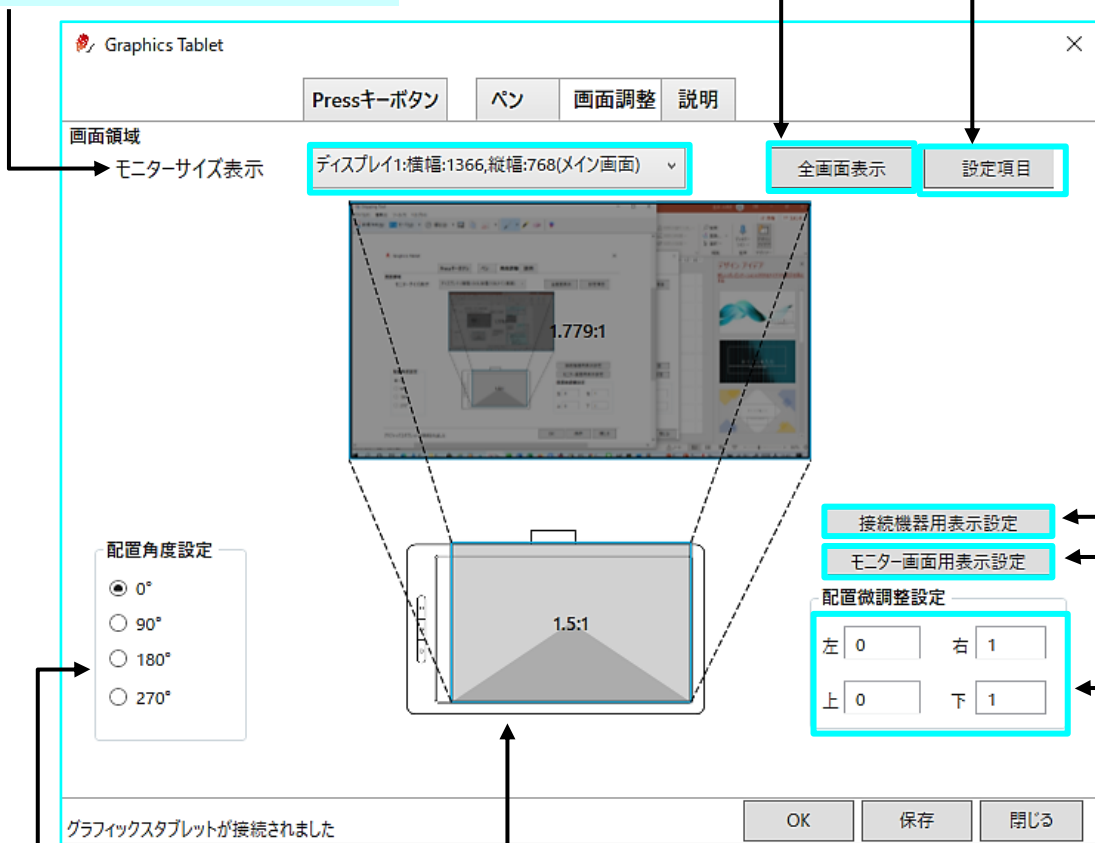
Graphics Tablet

Pressキーボタン
ペン
画面調整
説明

画面領域
モニターサイズ表示
ディスプレイ1:横幅:1366,縦幅:768(メイン画面)
全画面表示
設定項目

1.779:1

接続機器用表示設定
モニター画面用表示設定

配置角度設定
0°
90°
180°
270°

1.5:1

配置微調整設定
左 0
右 1
上 0
下 1

グラフィックスタブレットが接続されました
OK
保存
閉じる